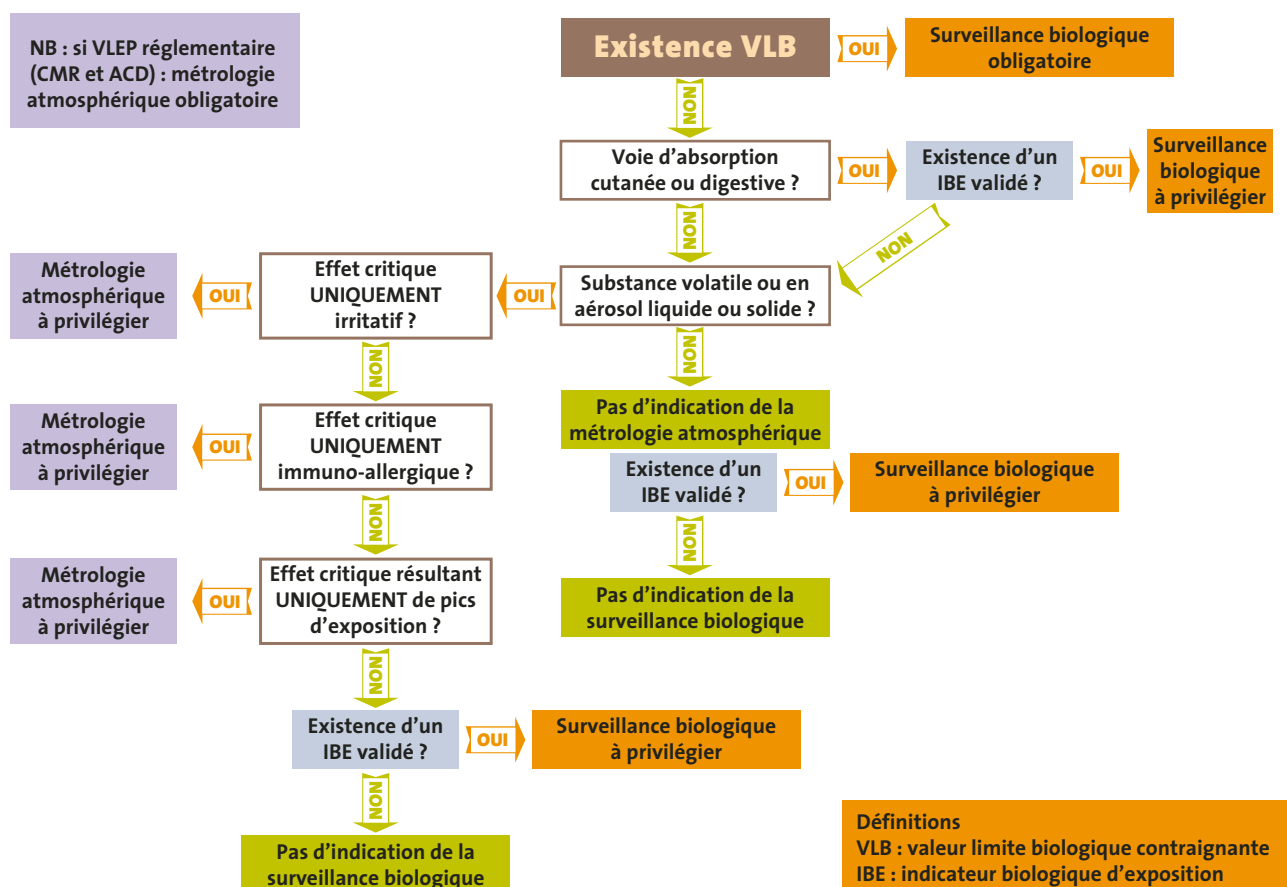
NB : si VLEP réglementaire (CMR et ACD) : métrologie atmosphérique obligatoire

Existence VLB

OUI

Surveillance biologique obligatoire

NON

Voie d'absorption cutanée ou digestive ?

OUI

Existence d'un IBE validé ?

OUI

Surveillance biologique à privilégier

NON

NON

Substance volatile ou en aérosol liquide ou solide ?

OUI

Effet critique UNIQUEMENT irritatif ?

OUI

Métrologie atmosphérique à privilégier

NON

Pas d'indication de la métrologie atmosphérique

Existence d'un IBE validé ?

OUI

Surveillance biologique à privilégier

NON

Pas d'indication de la surveillance biologique

NON

Effet critique UNIQUEMENT immuno-allergique ?

OUI

Métrologie atmosphérique à privilégier

NON

Effet critique résultant UNIQUEMENT de pics d'exposition ?

OUI

Métrologie atmosphérique à privilégier

NON

Existence d'un IBE validé ?

OUI

Surveillance biologique à privilégier

NON

Pas d'indication de la surveillance biologique

Définitions
VLB : valeur limite biologique contraignante
IBE : indicateur biologique d'exposition